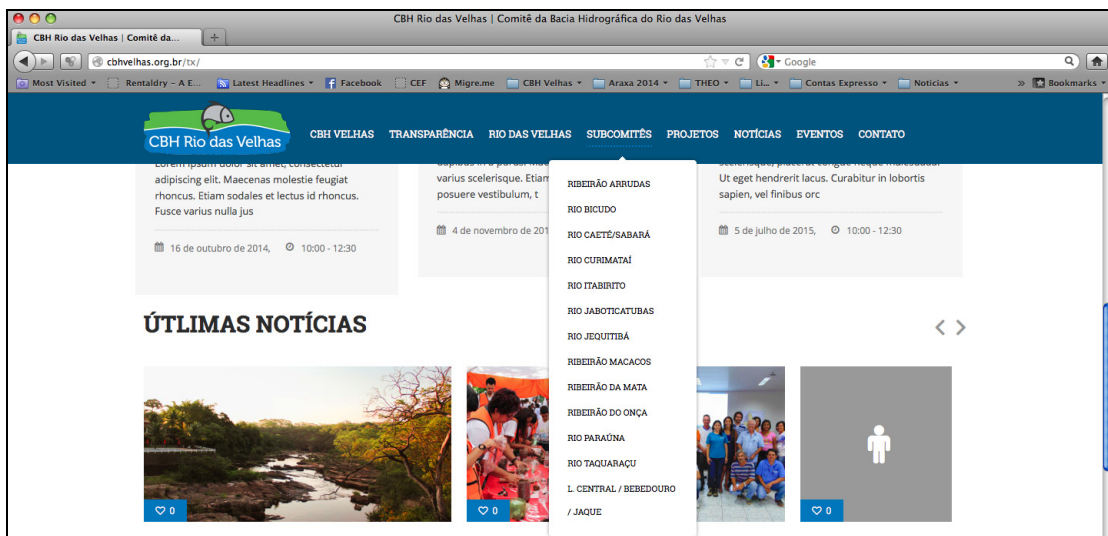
CBH Rio das Velhas | Comitê da Bacia Hidrográfica do Rio das Velhas

CBH Rio das Velhas | Comitê da...

cbhvelhas.org.br/tx/

Google

Most Visited ▾ Rentaldry – A E... Latest Headlines ▾ Facebook CEF Migre.me CBH Velhas ▾ Araxa 2014 ▾ THEO ▾ Li... ▾ Contas Expresso ▾ Noticias ▾ » Bookmarks ▾

CBH Rio das Velhas

CBH VELHAS TRANSPARÊNCIA RIO DAS VELHAS SUBCOMITÊS PROJETOS NOTÍCIAS EVENTOS CONTATO

Lorem ipsum dolor sit amet, consectetur adipiscing elit. Maecenas molestie feugiat rhoncus. Etiam sodales et lectus id rhoncus. Fusce varius nulla jus

16 de outubro de 2014, 10:00 - 12:30

varius scelerisque. Etiam posuere vestibulum, t

4 de novembro de 201

scelerisque, placerat congue neque malesuada. Ut eget hendrerit lacus. Curabitur in lobortis sapien, vel finibus orc

5 de julho de 2015, 10:00 - 12:30

RIBEIRÃO ARRUDAS
RIO BICUDO
RIO CAETÉ/SABARÁ
RIO CURIMATAÍ
RIO ITABIRITO
RIO JABOTICATUBAS
RIO JEQUITIBÁ
RIBEIRÃO MACACOS
RIBEIRÃO DA MATA
RIBEIRÃO DO ONÇA
RIO PARAÚNA
RIO TAQUARAÇU
L. CENTRAL / BEBEDOURO / JAQUE

ÚTLIMAS NOTÍCIAS

0

0

0